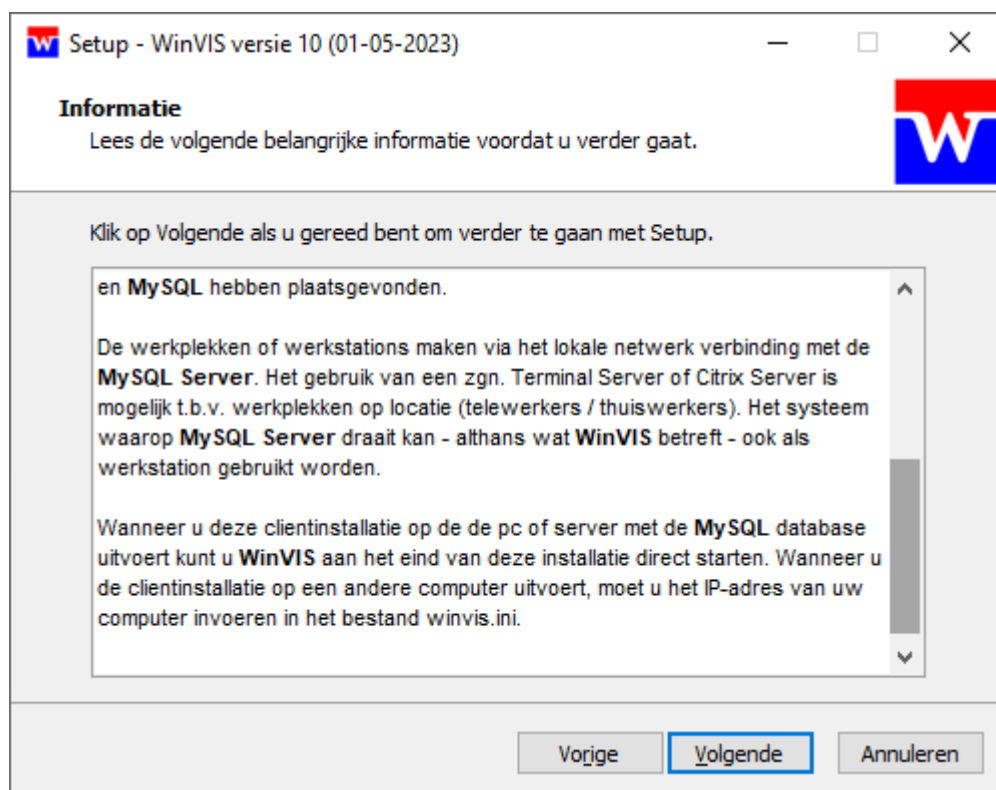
Setup - WinVIS versie 10 (01-05-2023)

Informatie
Lees de volgende belangrijke informatie voordat u verder gaat.

Klik op Volgende als u gereed bent om verder te gaan met Setup.

en MySQL hebben plaatsgevonden.

De werkplekken of werkstations maken via het lokale netwerk verbinding met de MySQL Server. Het gebruik van een zgn. Terminal Server of Citrix Server is mogelijk t.b.v. werkplekken op locatie (telewerkers / thuiswerkers). Het systeem waarop MySQL Server draait kan - althans wat WinVIS betreft - ook als werkstation gebruikt worden.

Wanneer u deze clientinstallatie op de de pc of server met de MySQL database uitvoert kunt u WinVIS aan het eind van deze installatie direct starten. Wanneer u de clientinstallatie op een andere computer uitvoert, moet u het IP-adres van uw computer invoeren in het bestand winvis.ini.

Vorige
Volgende
Annuleren